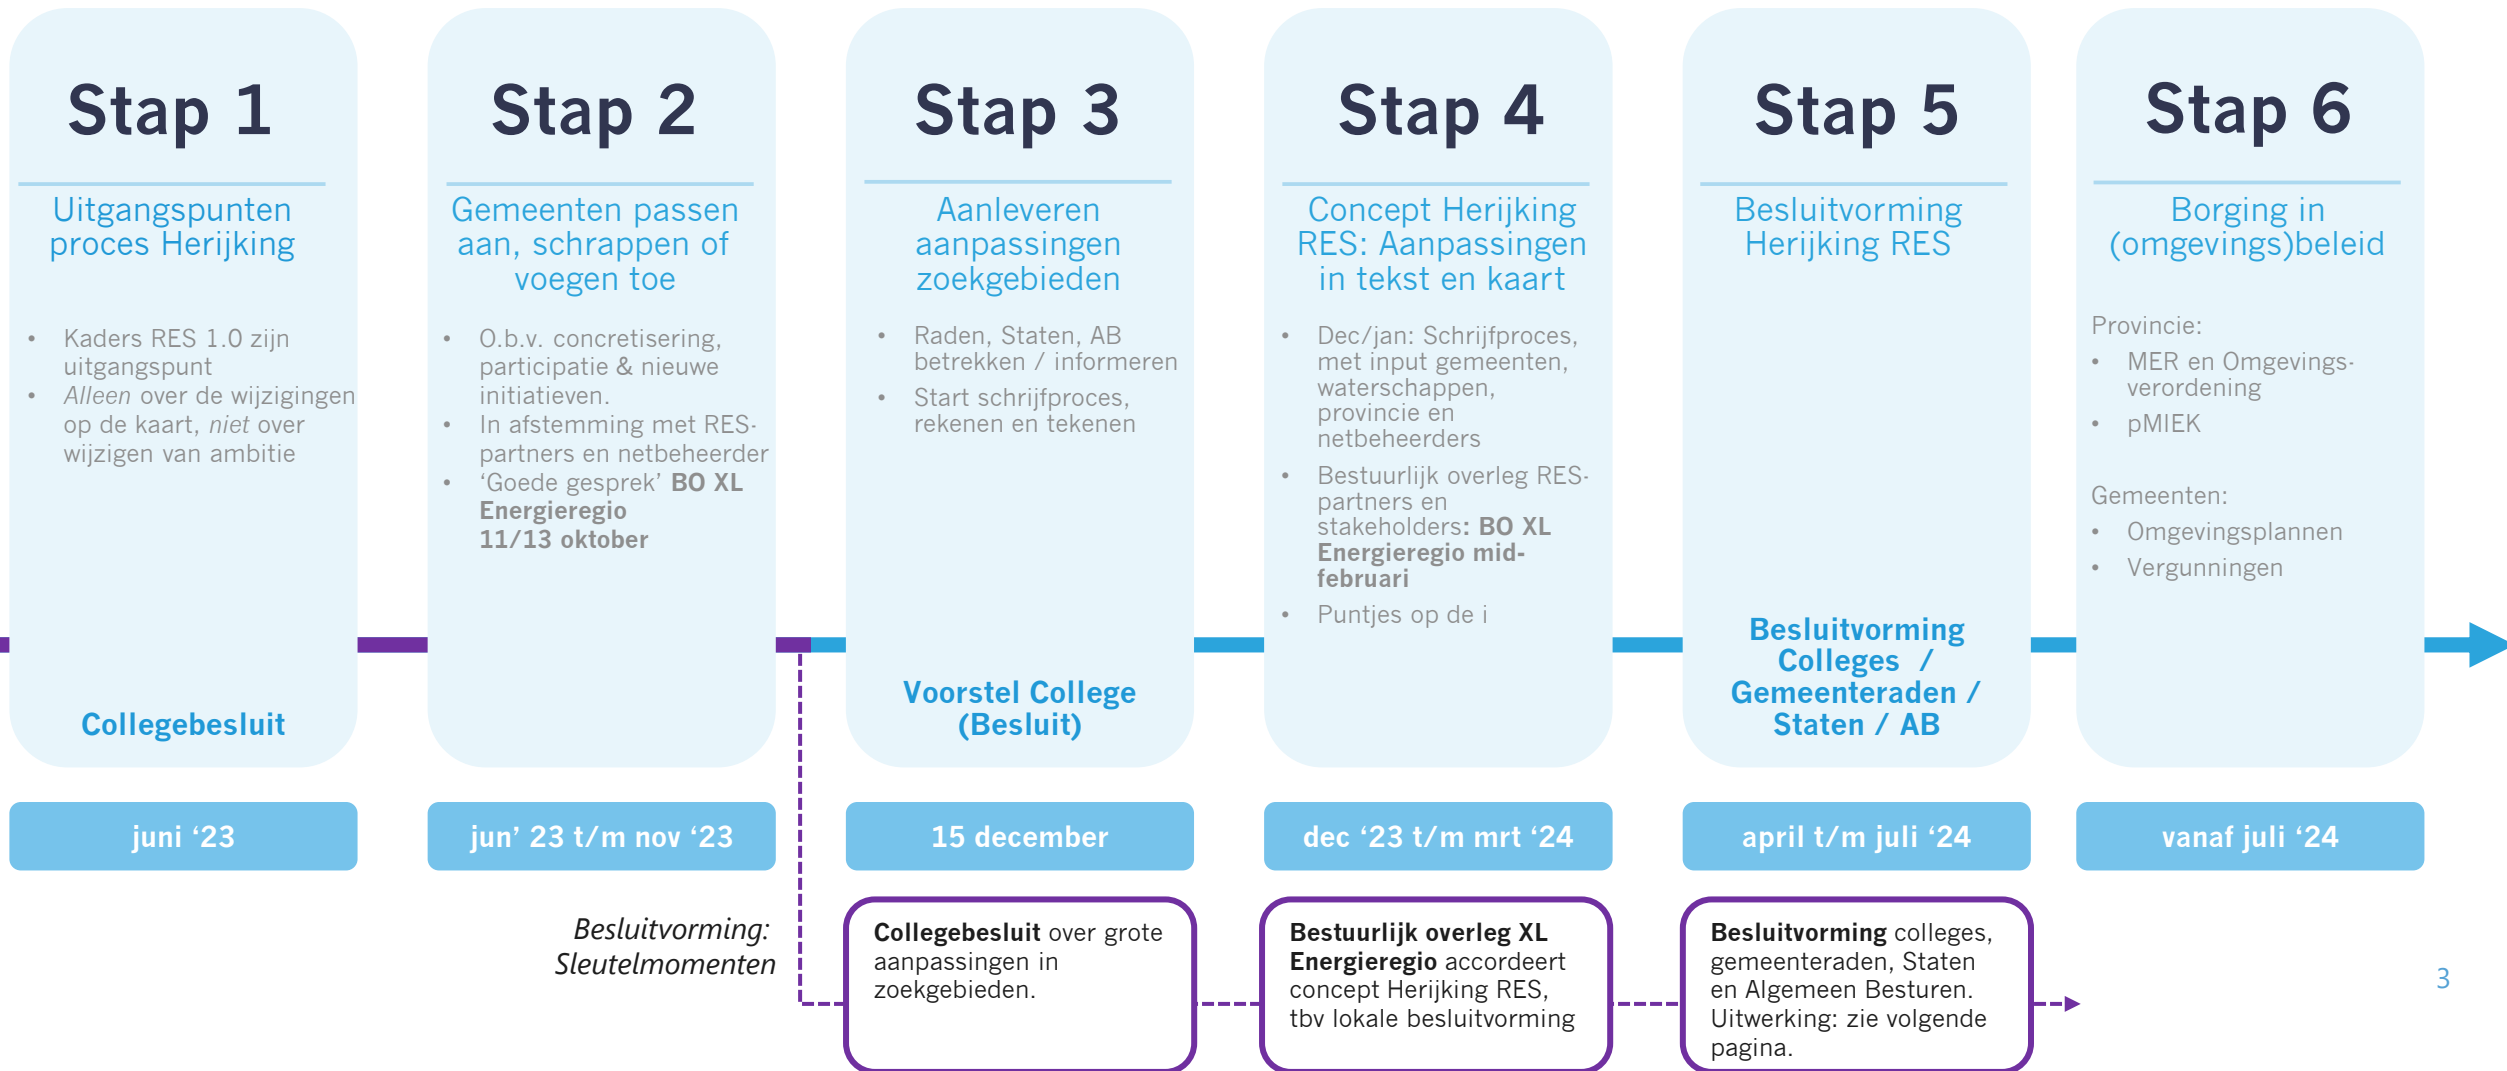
Stap 1

Uitgangspunten proces Herijking

- Kaders RES 1.0 zijn uitgangspunt
- *Alleen* over de wijzigingen op de kaart, *niet* over wijzigen van ambitie

Collegebesluit

juni ‘23

Stap 2

Gemeenten passen aan, schrappen of voegen toe

- O.b.v. concretisering, participatie & nieuwe initiatieven.
- In afstemming met RES-partners en netbeheerder
- ‘Goede gesprek’ **BO XL Energieregio 11/13 oktober**

jun’ 23 t/m nov ‘23

Stap 3

Aanleveren aanpassingen zoekgebieden

- Raden, Staten, AB betrekken / informeren
- Start schrijfproces, rekenen en tekenen

Voorstel College (Besluit)

15 december

Stap 4

Concept Herijking RES: Aanpassingen in tekst en kaart

- Dec/jan: Schrijfproces, met input gemeenten, waterschappen, provincie en netbeheerders
- Bestuurlijk overleg RES-partners en stakeholders**: BO XL Energieregio mid-februari**
- Puntjes op de i

dec ‘23 t/m mrt ‘24

Stap 5

Besluitvorming Herijking RES

Besluitvorming Colleges / Gemeenteraden / Staten / AB

april t/m juli ‘24

Stap 6

Borging in (omgevings)beleid

Provincie:
- MER en Omgevingsverordening
- pMIEK

Gemeenten:
- Omgevingsplannen
- Vergunningen

vanaf juli ‘24

*Besluitvorming: Sleutelmomenten*

**Collegebesluit** over grote aanpassingen in zoekgebieden.

**Bestuurlijk overleg XL Energieregio** accordeert concept Herijking RES, tbv lokale besluitvorming

**Besluitvorming** colleges, gemeenteraden, Staten en Algemeen Besturen. Uitwerking: zie volgende pagina.

3